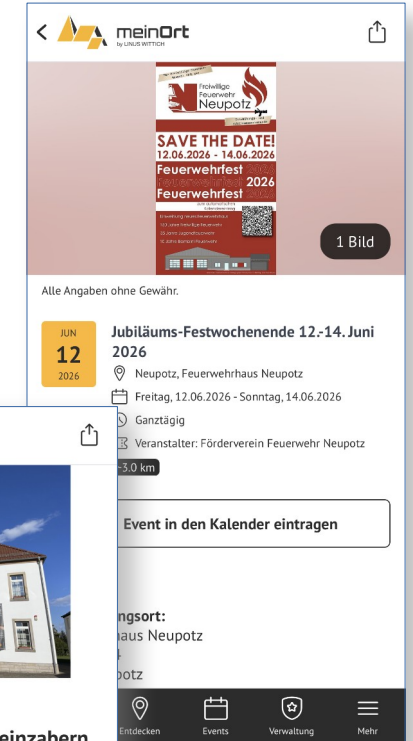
meinOrt
by LINUS WITTICH

Freiwillige Feuerwehr Neupotz

SAVE THE DATE!
12.06.2026 - 14.06.2026
Feuerwehrfest
2026
Feuerwehrfest

1 Bild

Alle Angaben ohne Gewähr.

JUN
12
2026

Jubiläums-Festwochenende 12.-14. Juni 2026

Neupotz, Feuerwehrhaus Neupotz

Freitag, 12.06.2026 - Sonntag, 14.06.2026

Ganztägig

Veranstalter: Förderverein Feuerwehr Neupotz

~3.0 km

Event in den Kalender eintragen

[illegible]ngsort:
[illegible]haus Neupotz
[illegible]
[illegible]potz

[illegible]einzabern

Entdecken
Events
Verwaltung
Mehr